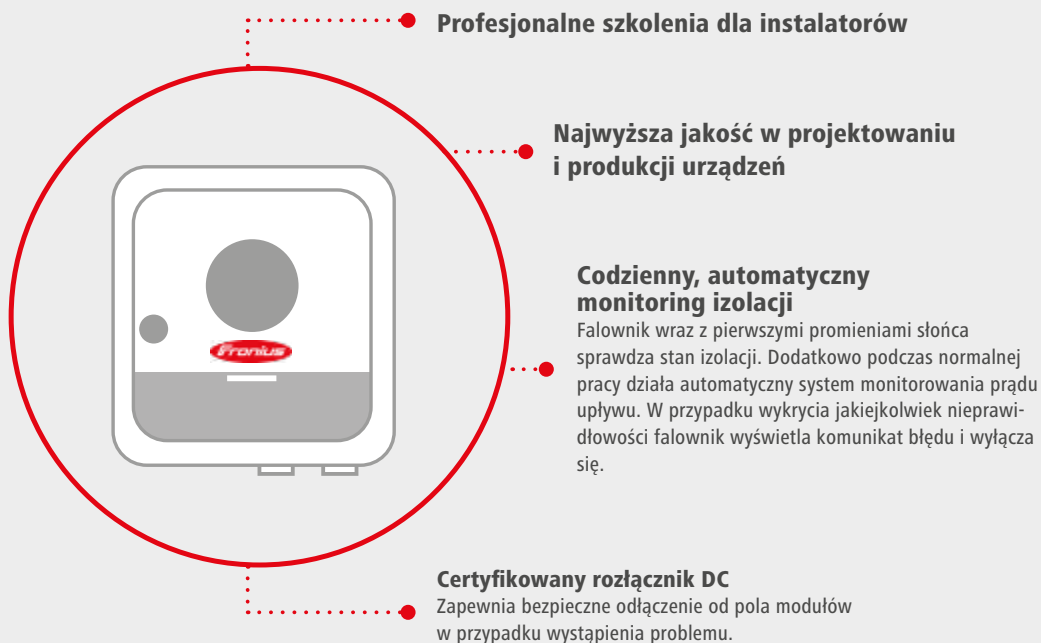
Profesjonalne szkolenia dla instalatorów

Najwyższa jakość w projektowaniu i produkcji urządzeń

Fronius

Codzienny, automatyczny monitoring izolacji
Falownik wraz z pierwszymi promieniami słońca sprawdza stan izolacji. Dodatkowo podczas normalnej pracy działa automatyczny system monitorowania prądu upływu. W przypadku wykrycia jakiejkolwiek nieprawidłowości falownik wyświetla komunikat błędu i wyłącza się.

Certyfikowany rozłącznik DC
Zapewnia bezpieczne odłączenie od pola modułów w przypadku wystąpienia problemu.